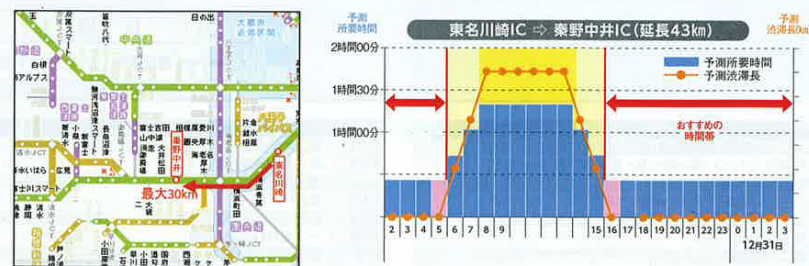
五
反
スマート
駒
数
八代
白根
アルプス
中央道
日の出
大磯市
首都圏中央
身延
波
下
清水
JCT
富士
富士川
スマート
最大30km
秦野中井
東名川崎
厚木
小田原
西湘
平塚
清水
JCT

予測所要時間
東名川崎IC ⇨ 秦野中井IC（延長43km）
予測渋滞長
2時間00分
1時間30分
1時間00分
30分
予測所要時間
予測渋滞長
おすすめの時間帯
2 3 4 5 6 7 8 9 10 11 12 13 14 15 16 17 18 19 20 21 22 23 0 1 2 3
12月31日